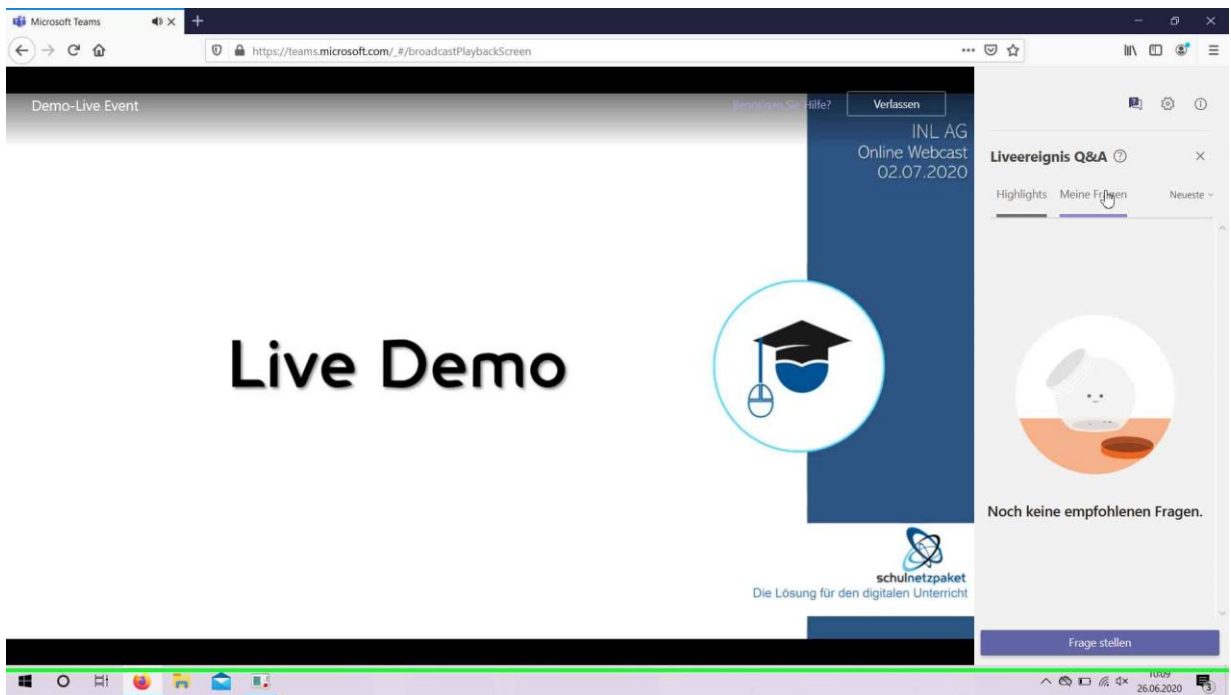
Microsoft Teams

https://teams.microsoft.com/_#/broadcastPlaybackScreen

Demo-Live Event

Benötigen Sie Hilfe?

Verlassen

INL AG
Online Webcast
02.07.2020

Live Demo

schulnetzpaket
Die Lösung für den digitalen Unterricht

Liveereignis Q&A

Highlights  Meine Fragen  Neueste

Noch keine empfohlenen Fragen.

Frage stellen

10:09
26.06.2020